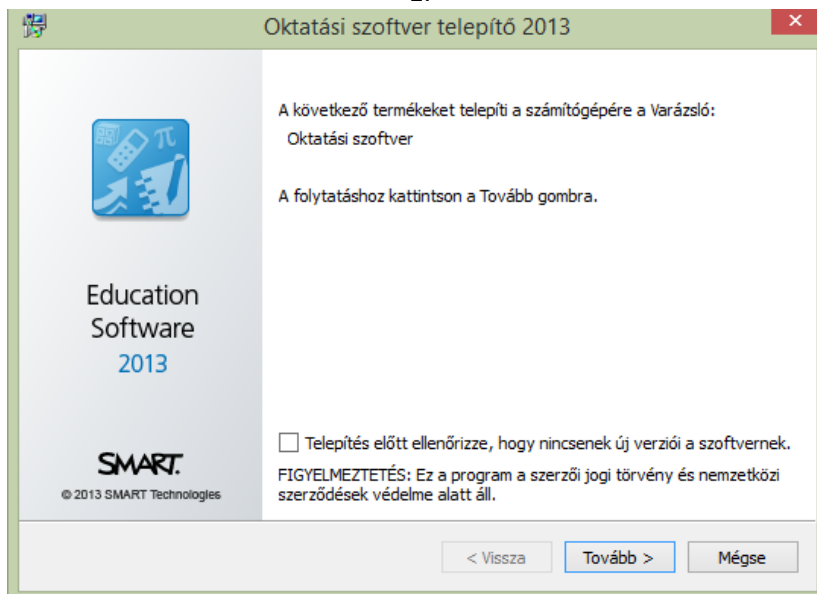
Oktatási szoftver telepítő 2013

Education Software 2013

SMART.

© 2013 SMART Technologies

A következő termékeket telepíti a számítógépére a Varázsló:

Oktatási szoftver

A folytatáshoz kattintson a Tovább gombra.

Telepítés előtt ellenőrizze, hogy nincsenek új verziói a szoftvernek.

FIGYELMEZTETÉS: Ez a program a szerzői jogi törvény és nemzetközi szerződések védelme alatt áll.

< Vissza

Tovább >

Mégse